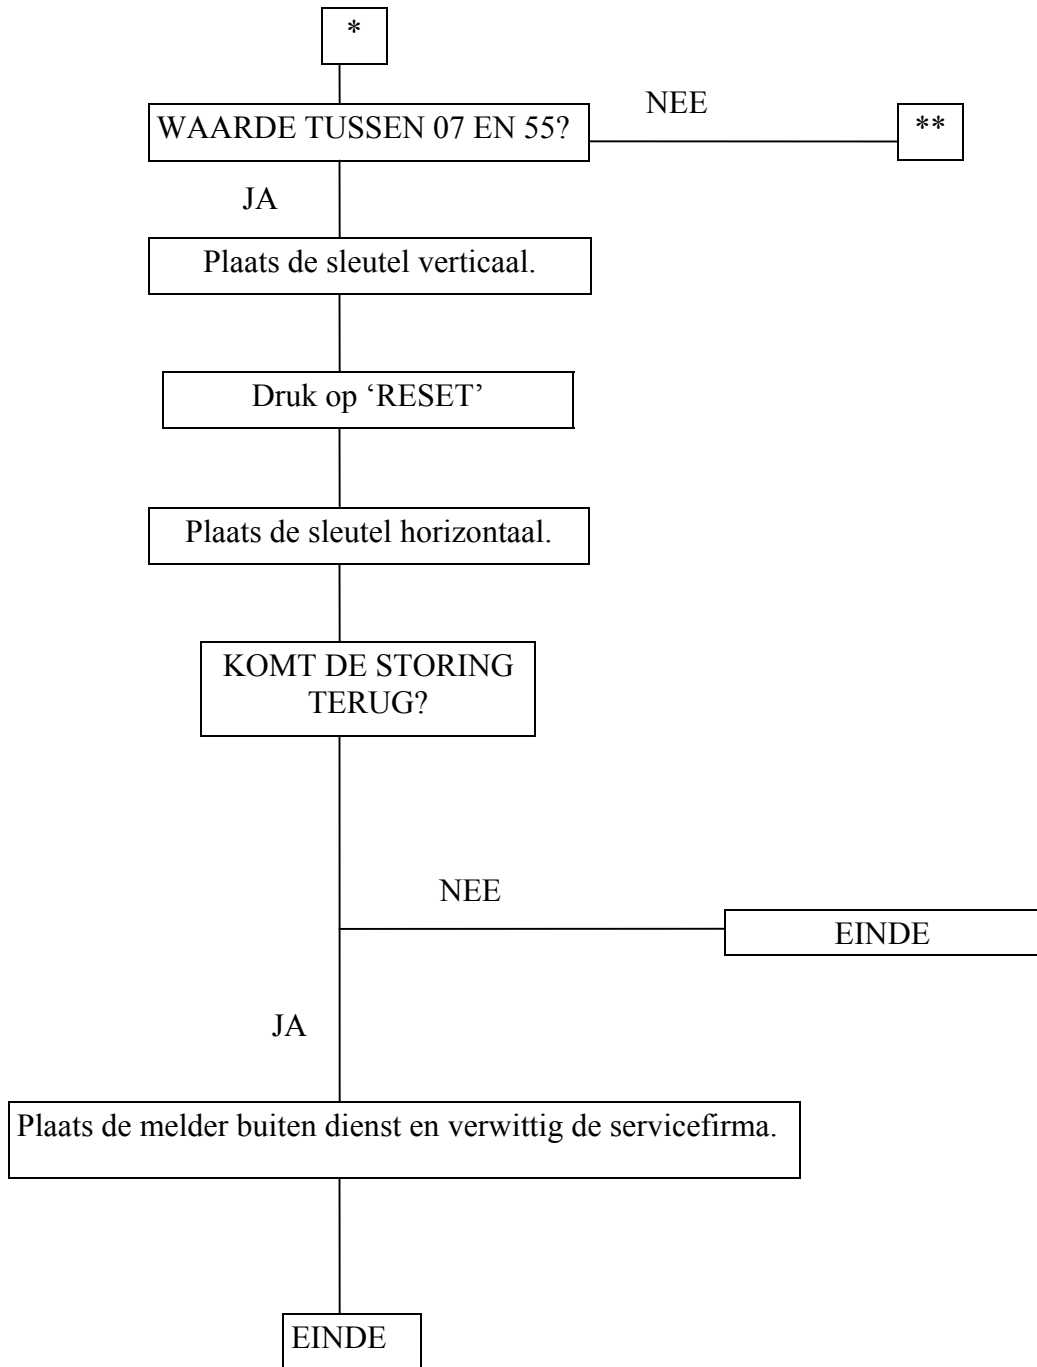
*

WAARDE TUSSEN 07 EN 55?

NEE

**

JA

Plaats de sleutel verticaal.

Druk op 'RESET'

Plaats de sleutel horizontaal.

KOMT DE STORING TERUG?

NEE

EINDE

JA

Plaats de melder buiten dienst en verwittig de servicefirma.

EINDE